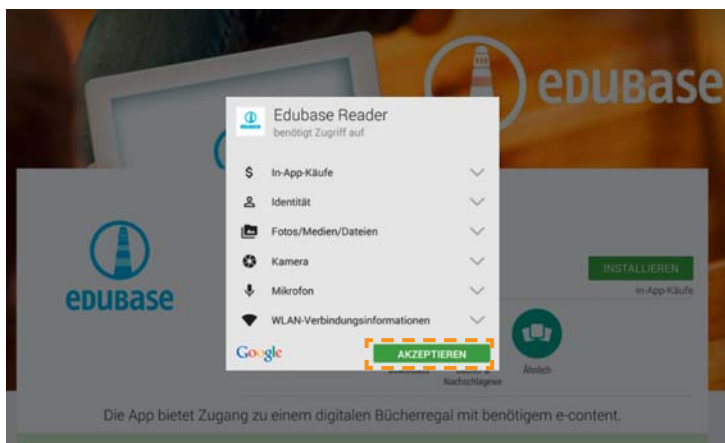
eDUBase

Edubase Reader
benötigt Zugriff auf

In-App-Käufe
Identität
Fotos/Medien/Dateien
Kamera
Mikrofon
WLAN-Verbindungsinformationen

Google
AKZEPTIEREN

eDUBase

INSTALLIEREN
In-App-Käufe

Nachschlagen
Ähnlich

Die App bietet Zugang zu einem digitalen Bücherregal mit benötigem e-content.